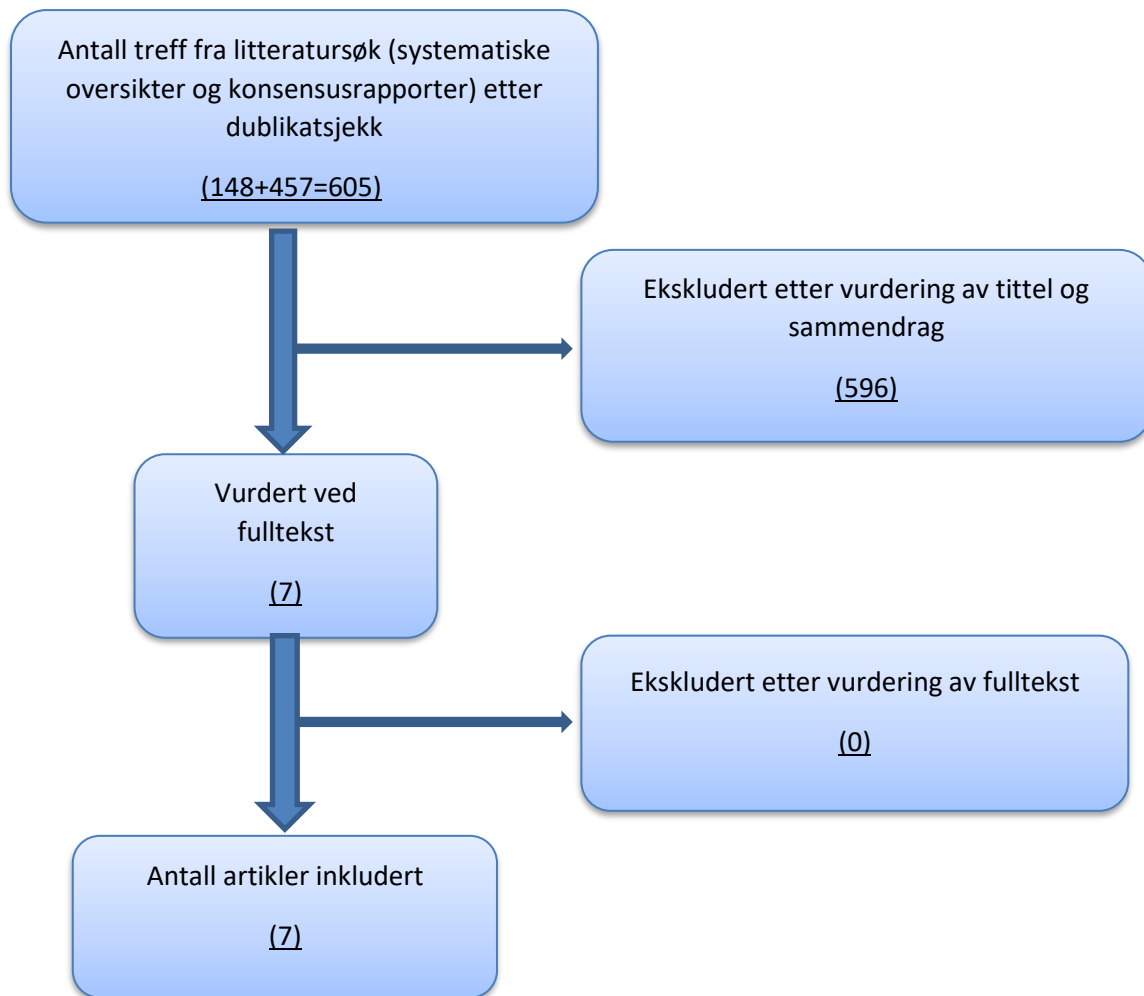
Antall treff fra litteratursøk (systematiske oversikter og konsensusrapporter) etter dublikatsjekk

(148+457=605)

Ekskludert etter vurdering av tittel og sammendrag

(596)

Vurdert ved fulltekst

(7)

Ekskludert etter vurdering av fulltekst

(0)

Antall artikler inkludert

(7)